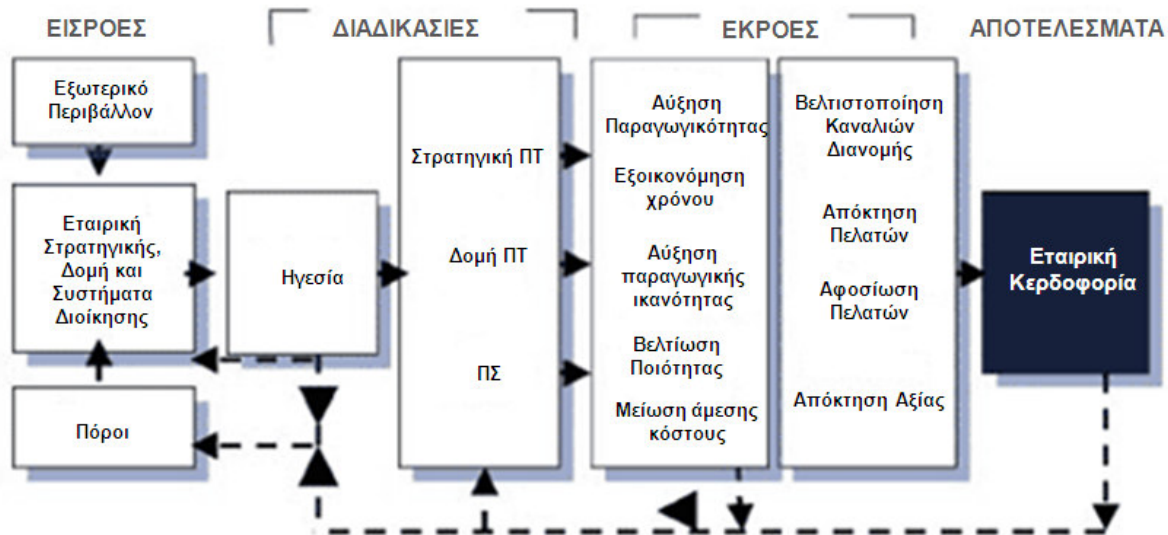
ΕΙΣΡΟΕΣ

ΔΙΑΔΙΚΑΣΙΕΣ

ΕΚΡΟΕΣ

ΑΠΟΤΕΛΕΣΜΑΤΑ

Εξωτερικό Περιβάλλον

Εταιρική Στρατηγικής, Δομή και Συστήματα Διοίκησης

Πόροι

Ηγεσία

Στρατηγική ΠΤ

Δομή ΠΤ

ΠΣ

Αύξηση Παραγωγικότητας

Εξοικονόμηση χρόνου

Αύξηση παραγωγικής ικανότητας

Βελτίωση Ποιότητας

Μείωση άμεσης κόστους

Βελτιστοποίηση Καναλιών Διανομής

Απόκτηση Πελατών

Αφοσίωση Πελατών

Απόκτηση Αξίας

Εταιρική Κερδοφορία